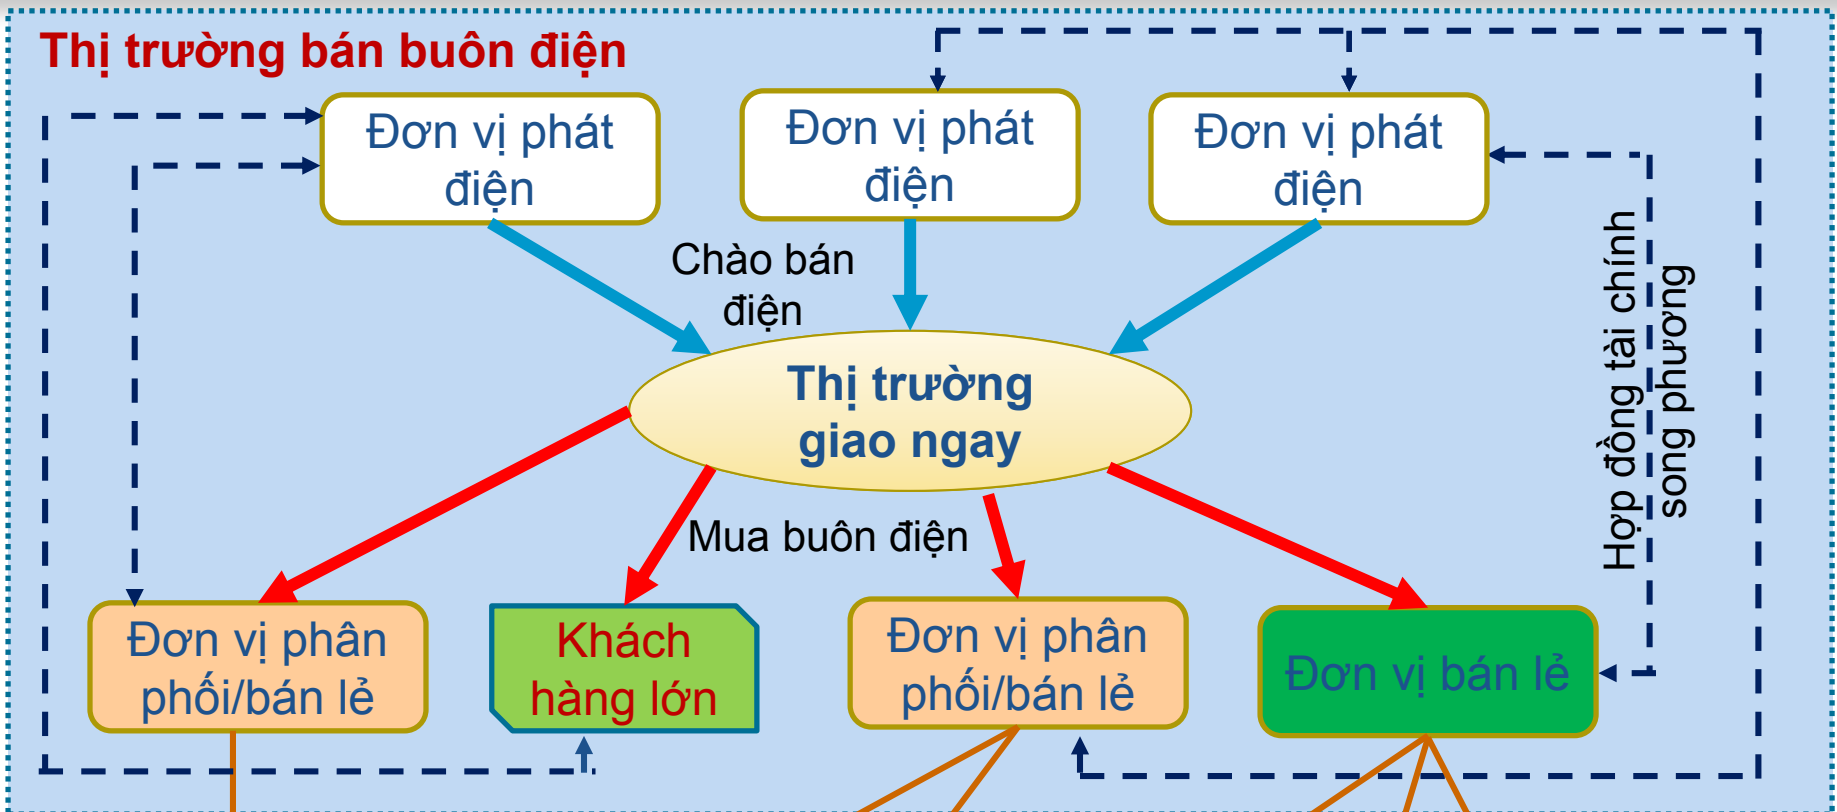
Thị trường bán buôn điện

Đơn vị phát điện

Đơn vị phát điện

Đơn vị phát điện

Chào bán điện

Thị trường giao ngay

Hợp đồng tài chính song phương

Mua buôn điện

Đơn vị phân phối/bán lẻ

Khách hàng lớn

Đơn vị phân phối/bán lẻ

Đơn vị bán lẻ